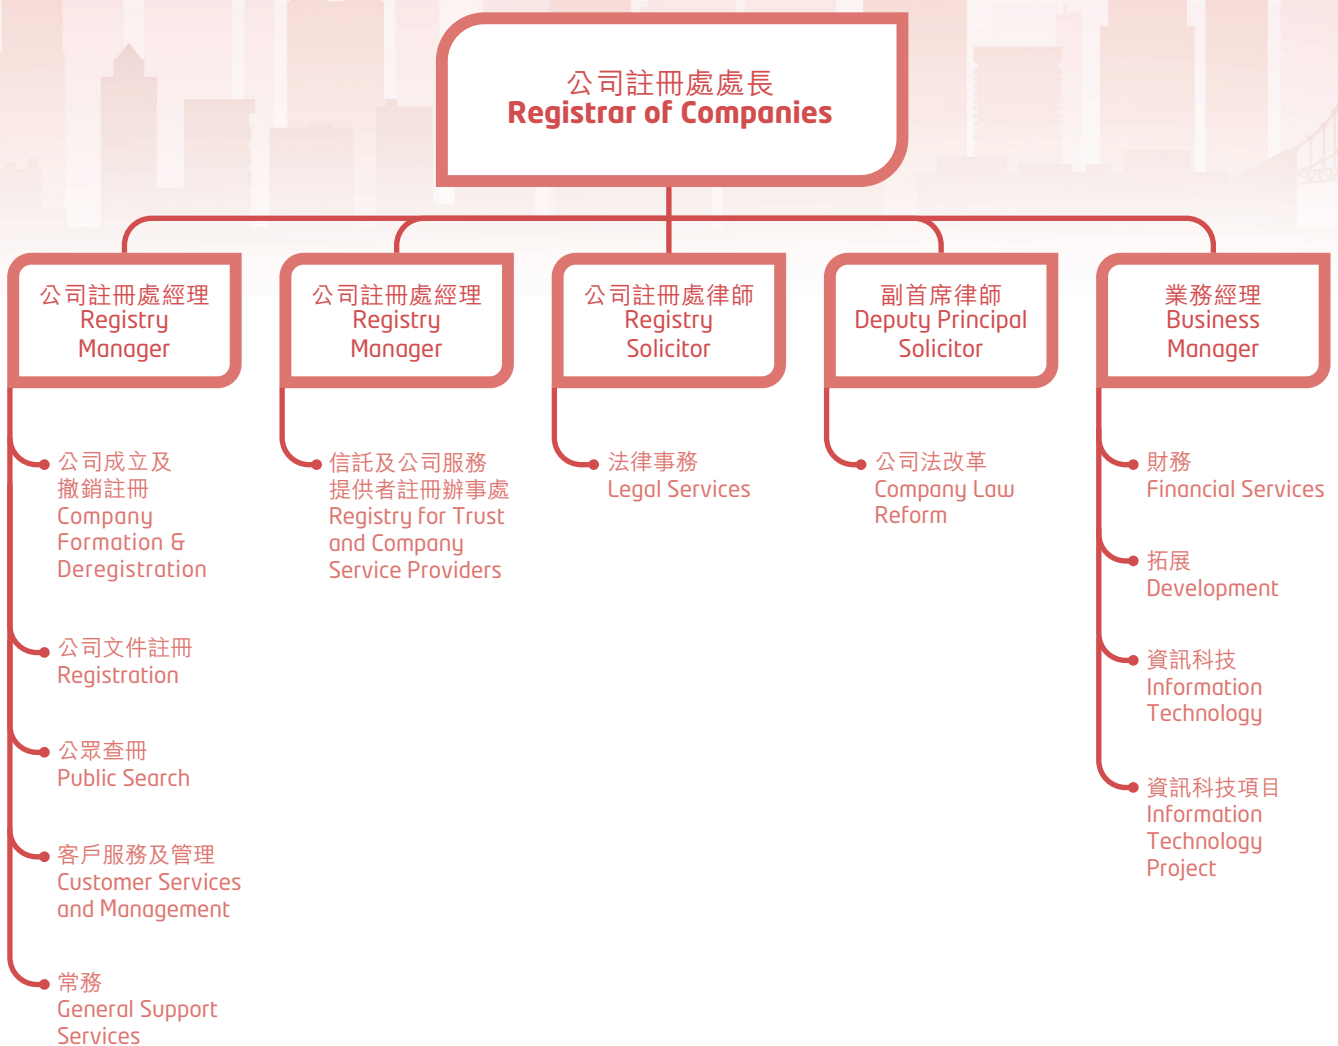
公司註冊處處長
Registrar of Companies

公司註冊處經理
Registry Manager

公司成立及撤銷註冊
Company Formation & Deregistration

公司文件註冊
Registration

公眾查冊
Public Search

客戶服務及管理
Customer Services and Management

常務
General Support Services

公司註冊處經理
Registry Manager

信託及公司服務提供者註冊辦事處
Registry for Trust and Company Service Providers

公司註冊處律師
Registry Solicitor

法律事務
Legal Services

副首席律師
Deputy Principal Solicitor

公司法改革
Company Law Reform

業務經理
Business Manager

財務
Financial Services

拓展
Development

資訊科技
Information Technology

資訊科技項目
Information Technology Project